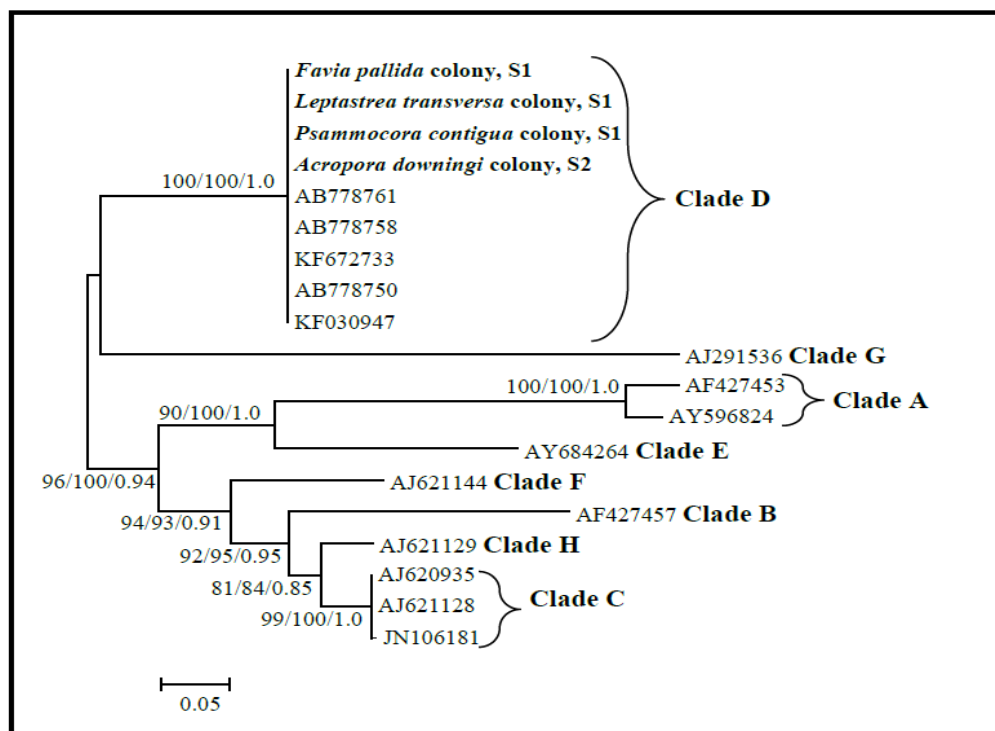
100/100/1.0

Favia pallida colony, S1
Leptastrea transversa colony, S1
Psammocora contigua colony, S1
Acropora downingi colony, S2
AB778761
AB778758
KF672733
AB778750
KF030947

Clade D

AJ291536 Clade G

100/100/1.0

AF427453
AY596824

Clade A

90/100/1.0

AY684264 Clade E

96/100/0.94

AJ621144 Clade F

94/93/0.91

AF427457 Clade B

92/95/0.95

AJ621129 Clade H

81/84/0.85

AJ620935
AJ621128
JN106181

Clade C

99/100/1.0

0.05